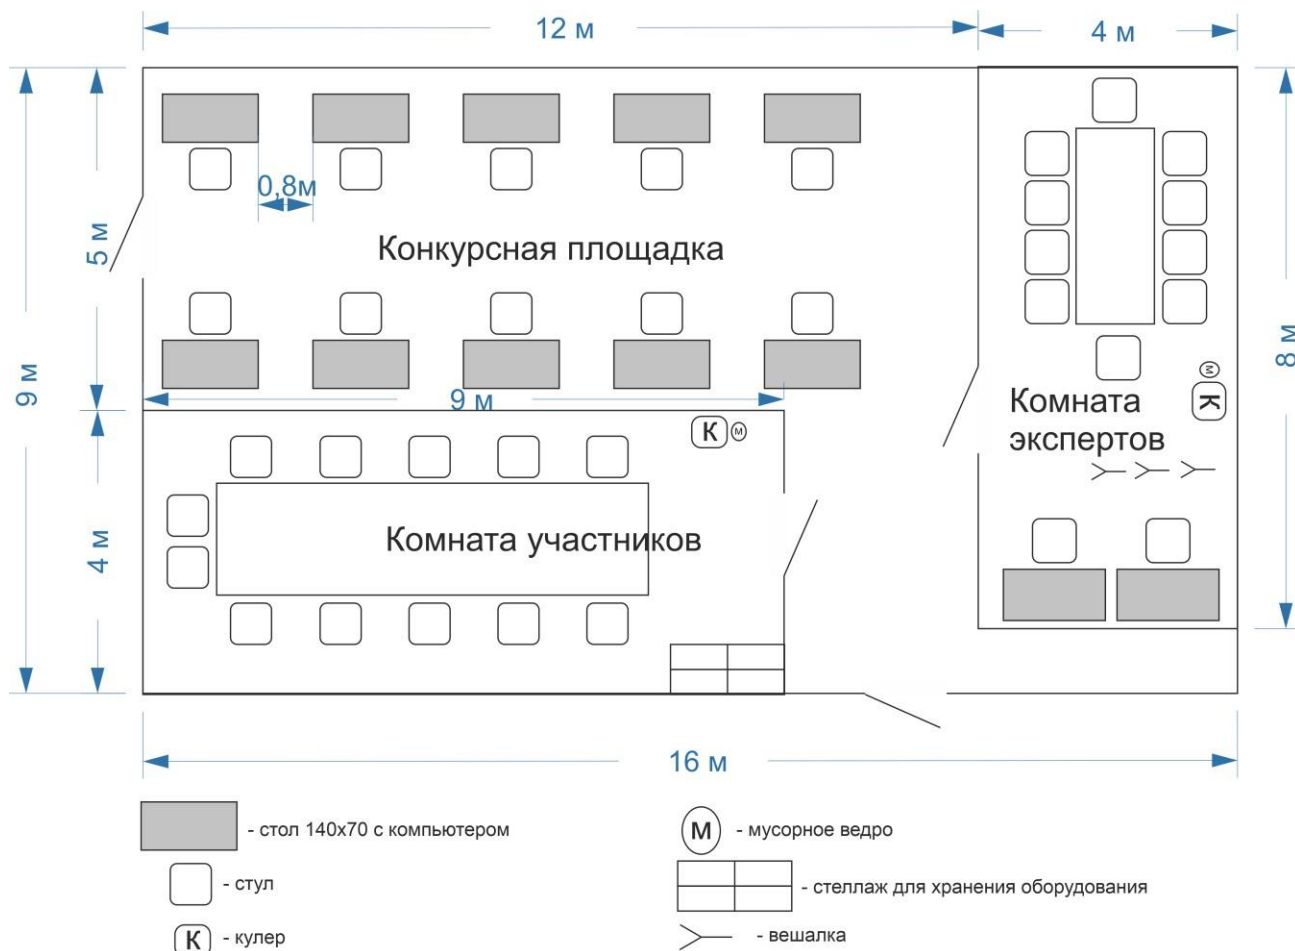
12 м

4 м

9 м

5 м

0,8м

Конкурсная площадка

8 м

М
К

Комната экспертов

9 м

К М

Комната участников

4 м

16 м

- стол 140х70 с компьютером

- стул

К - кулер

М - мусорное ведро

- стеллаж для хранения оборудования

- вешалка